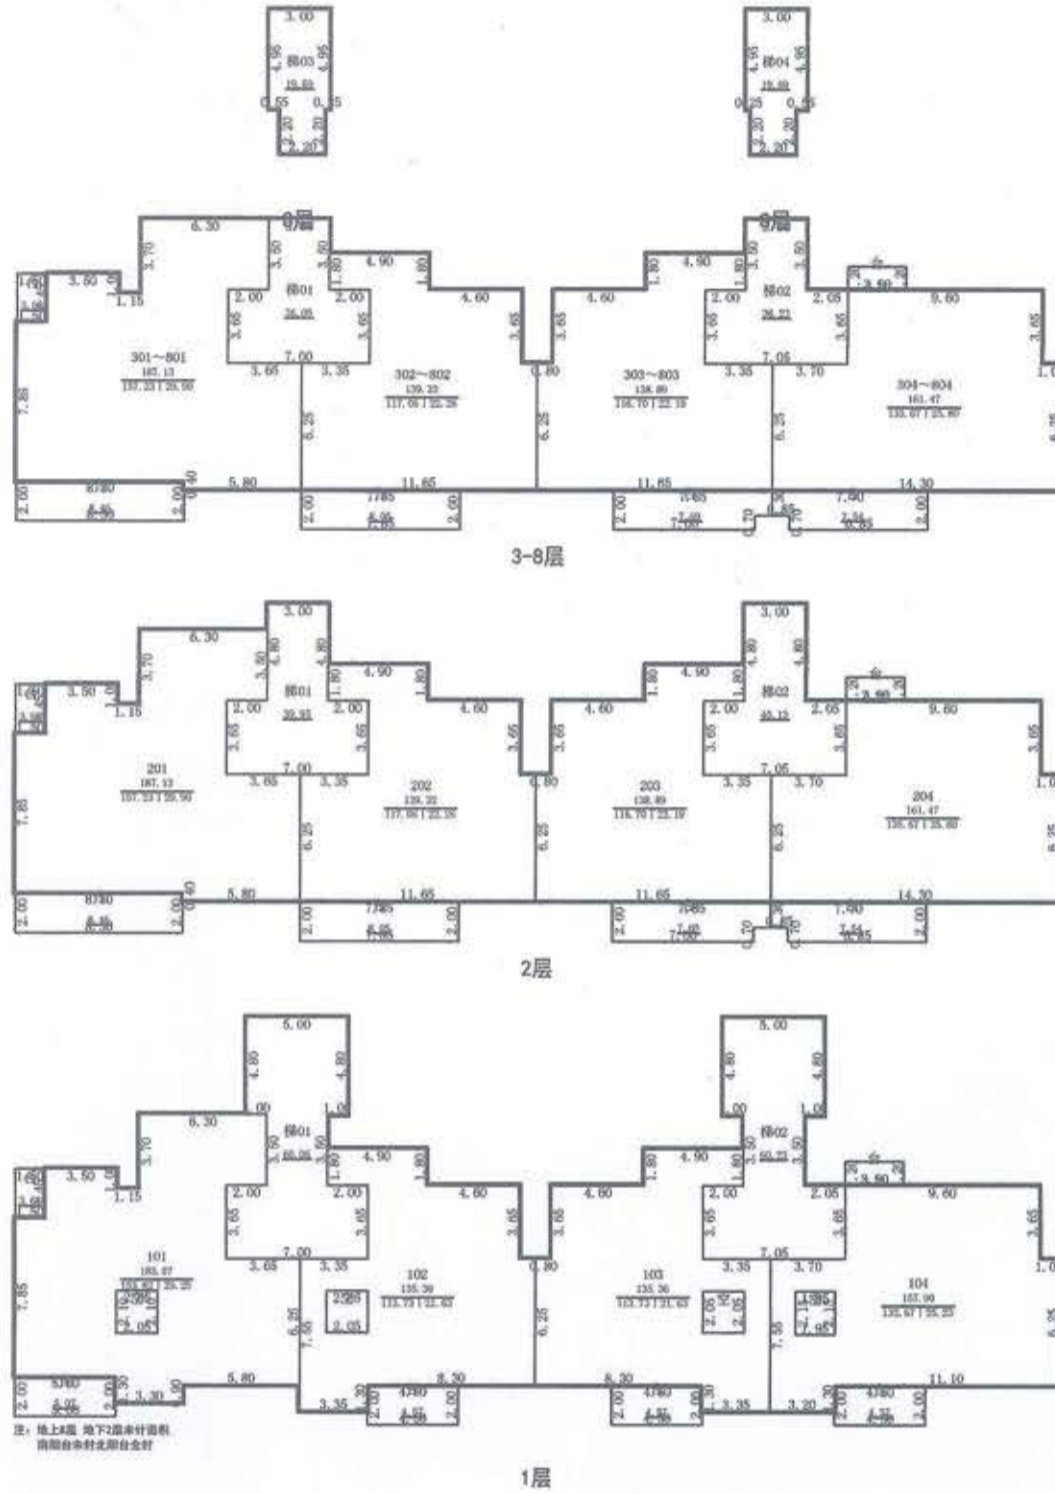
3.00
4.95
梯03
19.89
0.55
0.15
2.20
2.20

3.00
4.95
4.95
梯04
19.89
0.25
2.20
2.20

9层
6.30
3.70
3.50
3.50
3.50
1.15
2.00
梯01
26.05
2.00
3.65
3.65
1.80
4.90
1.80
4.60
3.65
301~801
187.13
157.23 | 29.90
7.00
3.65
3.35
302~802
139.22
117.06 | 22.16
7.85
6.25
0.80
9层
4.60
1.80
4.90
1.80
3.50
2.00
梯02
26.21
2.05
3.65
303~803
138.89
116.70 | 22.19
7.05
3.35
3.70
6.25
6.35
304~804
161.47
135.67 | 25.80
9.60
3.65
3.80
5.80
11.65
11.65
14.30
2.00
2.00
2.00
2.00
2.00
3.00
7.60
7.54

3-8层

3.00
6.30
3.70
3.50
3.50
1.15
2.00
梯01
39.95
2.00
3.65
4.90
1.80
4.60
3.65
201
187.13
157.23 | 29.90
7.00
3.65
3.35
202
139.22
117.06 | 22.16
7.85
6.25
0.80
3.00
4.60
1.80
4.90
2.00
梯02
40.12
2.05
3.65
203
138.89
116.70 | 22.19
7.05
3.35
3.70
6.25
204
161.47
135.67 | 25.80
3.80
9.60
3.65
5.80
11.65
11.65
14.30
2.00
2.00
2.00
2.00
2.00
7.60
7.50

2层

5.00
4.80
4.80
6.30
3.70
3.50
1.15
梯01
65.05
2.00
2.00
3.65
4.90
1.80
4.60
3.65
101
185.07
153.82 | 29.25
7.00
3.65
3.35
102
135.36
113.73 | 21.63
7.85
6.25
0.80
5.00
4.80
4.80
梯02
65.22
4.60
1.80
4.90
2.00
2.05
103
135.36
113.73 | 21.63
7.05
3.35
3.70
104
157.90
132.67 | 25.23
3.80
9.60
3.65
5.80
3.30
3.35
8.30
8.30
3.35
3.20
11.10
2.00
2.00
2.00
2.00
2.00

注：地上8层 地下2层未计面积
南阳台未封北阳台全封

1层